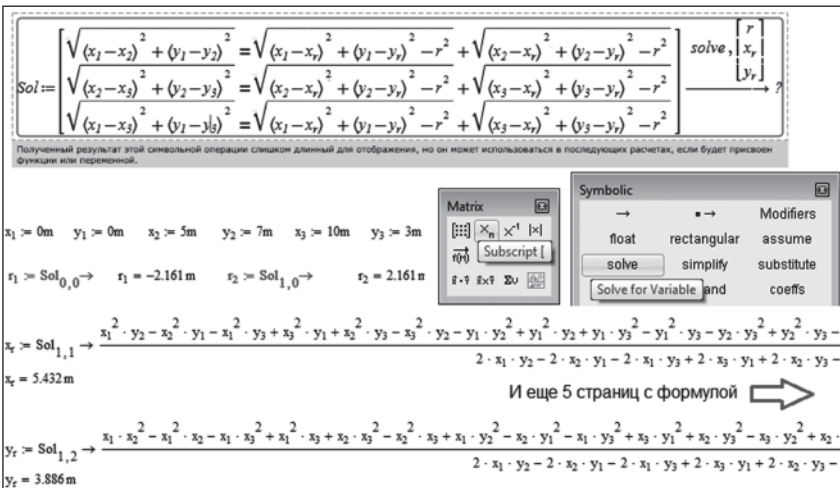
$Sol := \begin{bmatrix} \sqrt{(x_1-x_2)^2+(y_1-y_2)^2} = \sqrt{(x_1-x_r)^2+(y_1-y_r)^2-r^2} + \sqrt{(x_2-x_r)^2+(y_2-y_r)^2-r^2} \\ \sqrt{(x_2-x_3)^2+(y_2-y_3)^2} = \sqrt{(x_2-x_r)^2+(y_2-y_r)^2-r^2} + \sqrt{(x_3-x_r)^2+(y_3-y_r)^2-r^2} \\ \sqrt{(x_1-x_3)^2+(y_1-y_3)^2} = \sqrt{(x_1-x_r)^2+(y_1-y_r)^2-r^2} + \sqrt{(x_3-x_r)^2+(y_3-y_r)^2-r^2} \end{bmatrix} \xrightarrow{solve, \begin{bmatrix} r \\ x_r \\ y_r \end{bmatrix}} ?$

Полученный результат этой символьной операции слишком длинный для отображения, но он может использоваться в последующих расчетах, если будет присвоен функции или переменной.

Matrix

Subscript [

Symbolic

→ ▪→ Modifiers

float rectangular assume

solve simplify substitute

Solve for Variable and coeffs

$x_1 := 0m \quad y_1 := 0m \quad x_2 := 5m \quad y_2 := 7m \quad x_3 := 10m \quad y_3 := 3m$

$r_1 := Sol_{0,0} \rightarrow \quad r_1 = -2.161m \quad r_2 := Sol_{1,0} \rightarrow \quad r_2 = 2.161m$

$x_r := Sol_{1,1} \rightarrow \frac{x_1^2 \cdot y_2 - x_2^2 \cdot y_1 - x_1^2 \cdot y_3 + x_3^2 \cdot y_1 + x_2^2 \cdot y_3 - x_3^2 \cdot y_2 - y_1 \cdot y_2^2 + y_1^2 \cdot y_2 + y_1 \cdot y_3^2 - y_1^2 \cdot y_3 - y_2 \cdot y_3^2 + y_2^2 \cdot y_3 -}{2 \cdot x_1 \cdot y_2 - 2 \cdot x_2 \cdot y_1 - 2 \cdot x_1 \cdot y_3 + 2 \cdot x_3 \cdot y_1 + 2 \cdot x_2 \cdot y_3 -}$

$x_r = 5.432m$

И еще 5 страниц с формулой

$y_r := Sol_{1,2} \rightarrow \frac{x_1 \cdot x_2^2 - x_1^2 \cdot x_2 - x_1 \cdot x_3^2 + x_1^2 \cdot x_3 + x_2 \cdot x_3^2 - x_2^2 \cdot x_3 + x_1 \cdot y_2^2 - x_2 \cdot y_1^2 - x_1 \cdot y_3^2 + x_3 \cdot y_1^2 + x_2 \cdot y_3^2 - x_3 \cdot y_2^2 + x_2 \cdot}{2 \cdot x_1 \cdot y_2 - 2 \cdot x_2 \cdot y_1 - 2 \cdot x_1 \cdot y_3 + 2 \cdot x_3 \cdot y_1 + 2 \cdot x_2 \cdot y_3 -}$

$y_r = 3.886m$